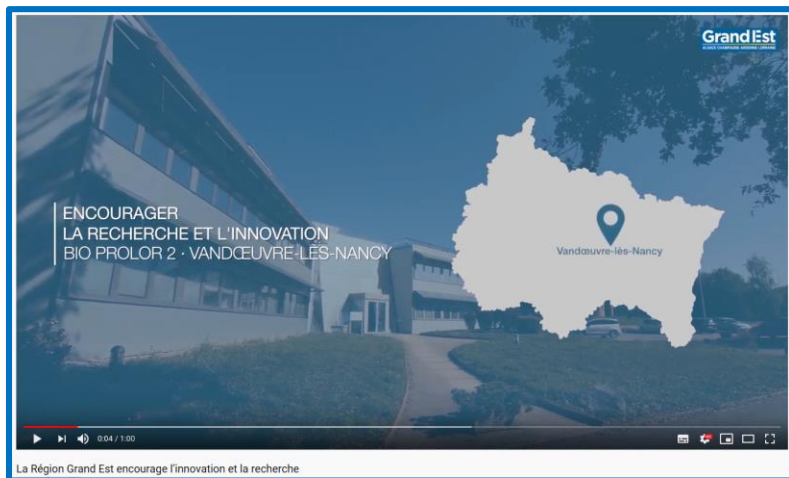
Grand Est
ALSACE CHAMPAGNE-ARDENNE LORRAINE

ENCOURAGER
LA RECHERCHE ET L'INNOVATION
BIO PROLOR 2 · VANDŒUVRE-LÈS-NANCY

Vandœuvre-lès-Nancy

0:04 / 1:00

La Région Grand Est encourage l'innovation et la recherche